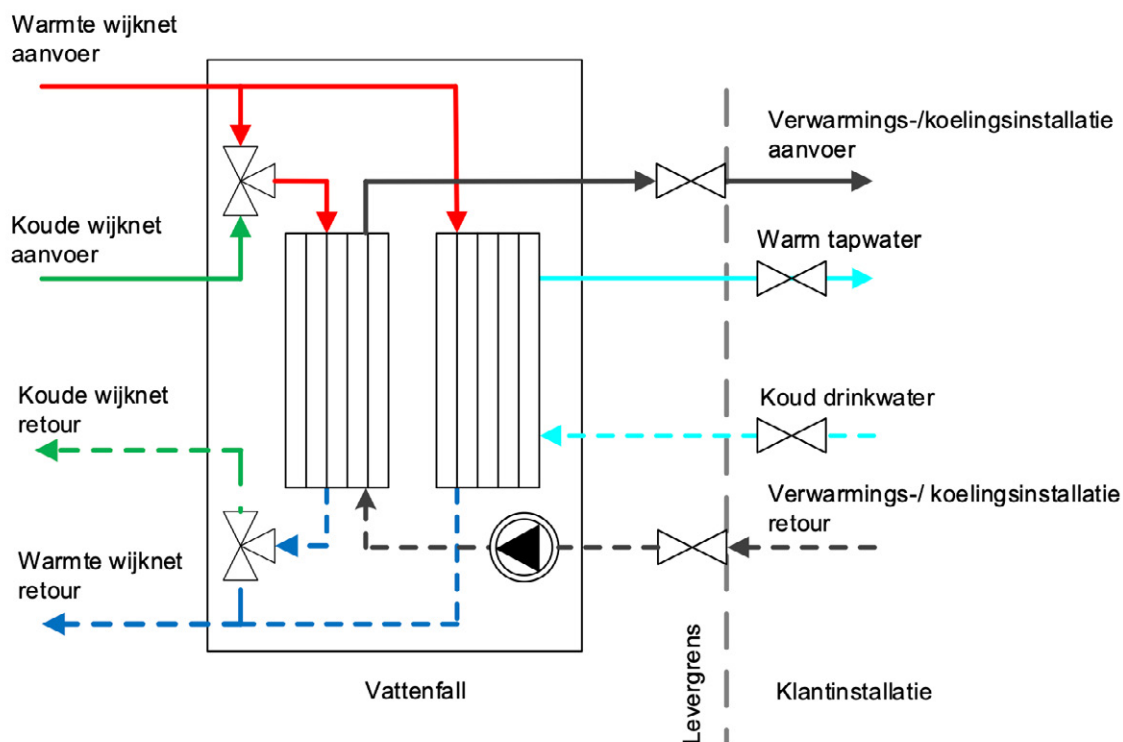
Warmte wijknet aanvoer

Verwarmings-/koelingsinstallatie aanvoer

Koude wijknet aanvoer

Warm tapwater

Koude wijknet retour

Koud drinkwater

Verwarmings-/ koelingsinstallatie retour

Warmte wijknet retour

Levergrens

Vattenfall

Klantinstallatie